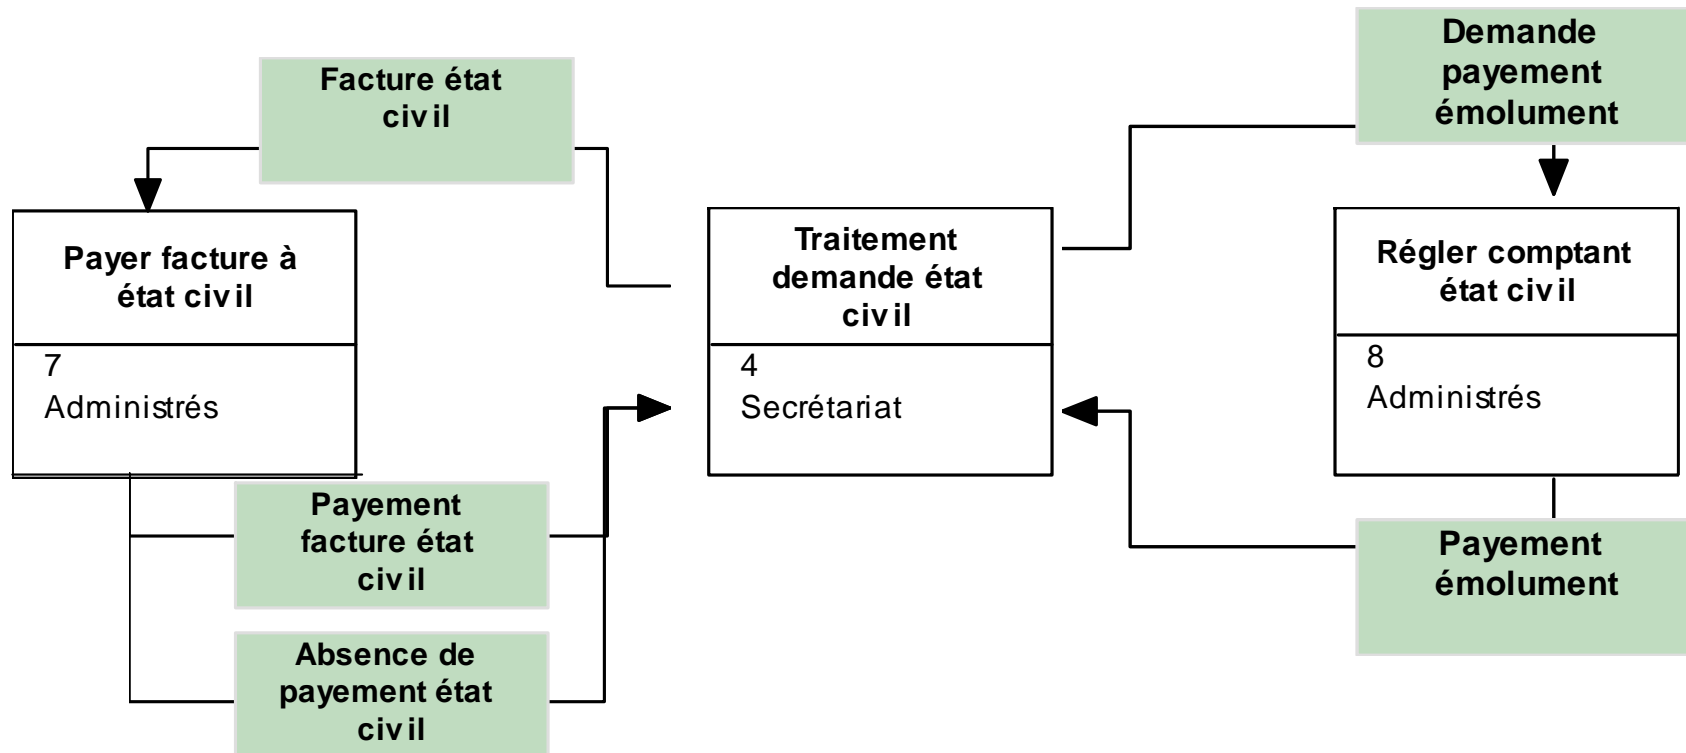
Facture état civil

Demande payement émolument

Payer facture à état civil

7
Administrés

Traitement demande état civil

4
Secrétariat

Régler comptant état civil

8
Administrés

Payement facture état civil

Absence de payement état civil

Payement émolument